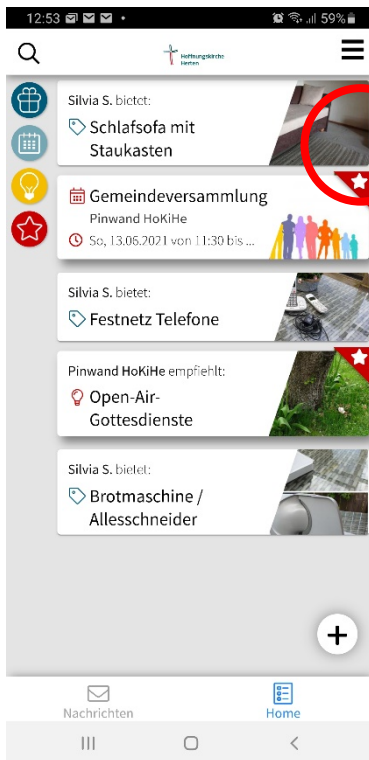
12:53 59%

Hoffnungskirche Herten

Silvia S. bietet:
Schlafsofa mit Staukasten

Gemeindeversammlung
Pinwand HoKiHe
So, 13.06.2021 von 11:30 bis ...

Silvia S. bietet:
Festnetz Telefone

Pinwand HoKiHe empfiehlt:
Open-Air-Gottesdienste

Silvia S. bietet:
Brotmaschine / Allesschneider

Nachrichten
Home